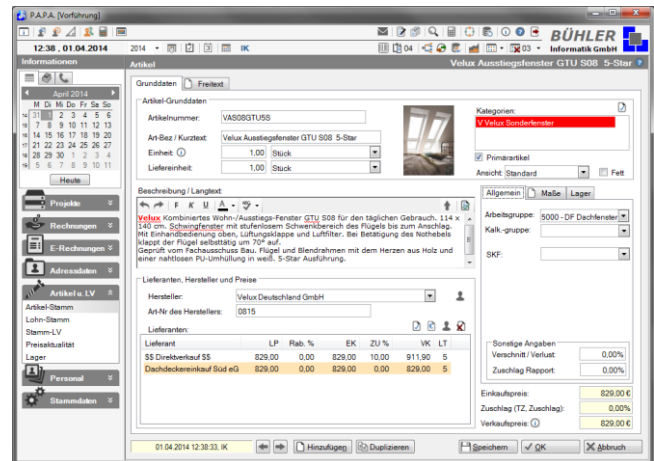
P.A.P.A. [Vorführung]

BÜHLER Informatik GmbH

12:38 , 01.04.2014

2014

IK

04

03

Informationen

Artikel

Velux Ausstiegsfenster GTU S08 5-Star

April 2014

| | M | Di | Mi | Do | Fr | Sa | So |
|---|---|---|---|---|---|---|---|
| 14 | 31 | 1 | 2 | 3 | 4 | 5 | 6 |
| 15 | 7 | 8 | 9 | 10 | 11 | 12 | 13 |
| 16 | 14 | 15 | 16 | 17 | 18 | 19 | 20 |
| 17 | 21 | 22 | 23 | 24 | 25 | 26 | 27 |
| 18 | 28 | 29 | 30 | 1 | 2 | 3 | 4 |
| 19 | 5 | 6 | 7 | 8 | 9 | 10 | 11 |

Heute

Projekte

Rechnungen

E-Rechnungen

Adressdaten

Artikel u. LV

Artikel-Stamm

Lohn-Stamm

Stamm-LV

Preisaktualität

Lager

Personal

Stammdaten

Grunddaten

Freitext

Artikel-Grunddaten

Artikelnummer: VAS08GTU5S

Art-Bez / Kurztext: Velux Ausstiegsfenster GTU S08 5-Star

Einheit: 1,00 Stück

Liefereinheit: 1,00 Stück

Kategorien:

V Velux Sonderfenster

Primärartikel

Ansicht: Standard

Fett

Beschreibung / Langtext:

F K U A

Velux Kombiniertes Wohn-/Ausstiegs-Fenster GTU S08 für den täglichen Gebrauch. 114 x 140 cm. Schwingfenster mit stufenlosem Schwenkbereich des Flügels bis zum Anschlag. Mit Einhandbedienung oben, Lüftungsklappe und Luftfilter. Bei Betätigung des Nothebels klappt der Flügel selbsttätig um 70° auf. Geprüft vom Fachausschuss Bau. Flügel und Blendrahmen mit dem Herzen aus Holz und einer nahtlosen PU-Umhüllung in weiß. 5-Star Ausführung.

Allgemein

Maße

Lager

Arbeitsgruppe: 5000 -DF Dachfenster

Kalk.-gruppe:

SKF:

Lieferanten, Hersteller und Preise

Hersteller: Velux Deutschland GmbH

Art-Nr des Herstellers: 0815

Lieferanten:

| Lieferant | LP | Rab. % | EK | ZU % | VK | LT |
|---|---|---|---|---|---|---|
| $$ Direktverkauf $$ | 829,00 | 0,00 | 829,00 | 10,00 | 911,90 | 5 |
| Dachdeckereinkauf Süd eG | 829,00 | 0,00 | 829,00 | 0,00 | 829,00 | 5 |

Sonstige Angaben

Verschnitt / Verlust: 0,00%

Zuschlag Rapport: 0,00%

Einkaufspreis: 829,00 €

Zuschlag (TZ, Zuschlag): 0,00%

Verkaufspreis: 829,00 €

01.04.2014 12:38:33, IK

Hinzufügen

Duplizieren

Speichern

OK

Abbruch